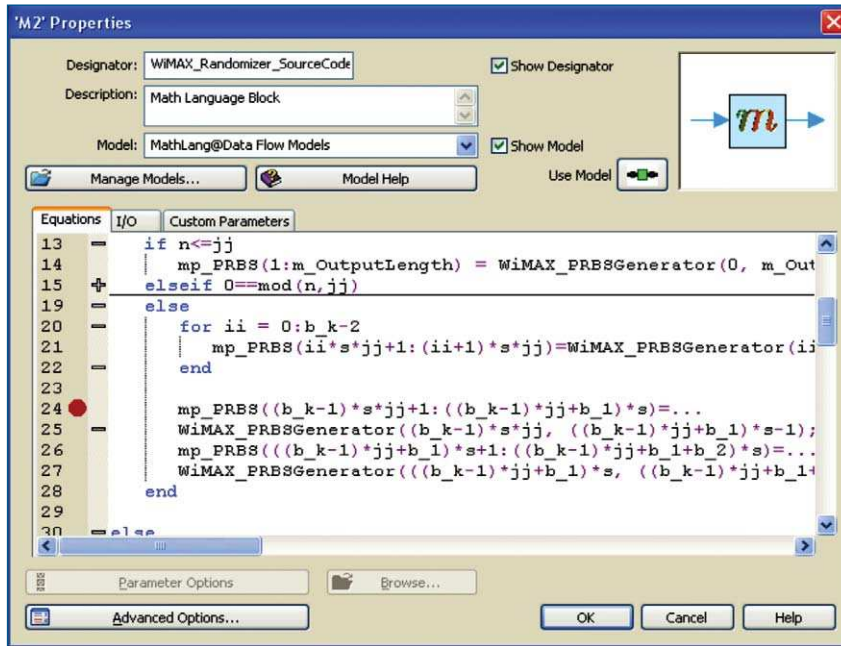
'M2' Properties

Designator: WiMAX_Randomizer_SourceCode
Show Designator
Description: Math Language Block
Model: MathLang@Data Flow Models
Show Model
Manage Models...
Model Help
Use Model

Equations I/O Custom Parameters

13 if n<=jj
14 mp_PRBS(1:m_OutputLength) = WiMAX_PRBSGenerator(0, m_Out
15 elseif 0==mod(n,jj)
19 else
20 for ii = 0:b_k-2
21 mp_PRBS(ii*s*jj+1:(ii+1)*s*jj)=WiMAX_PRBSGenerator(ii
22 end
23
24 mp_PRBS((b_k-1)*s*jj+1:((b_k-1)*jj+b_1)*s)=...
25 WiMAX_PRBSGenerator((b_k-1)*s*jj, ((b_k-1)*jj+b_1)*s-1);
26 mp_PRBS(((b_k-1)*jj+b_1)*s+1:((b_k-1)*jj+b_1+b_2)*s)=...
27 WiMAX_PRBSGenerator(((b_k-1)*jj+b_1)*s, ((b_k-1)*jj+b_1+
28 end
29
30 else

Parameter Options
Browse...
Advanced Options...
OK
Cancel
Help